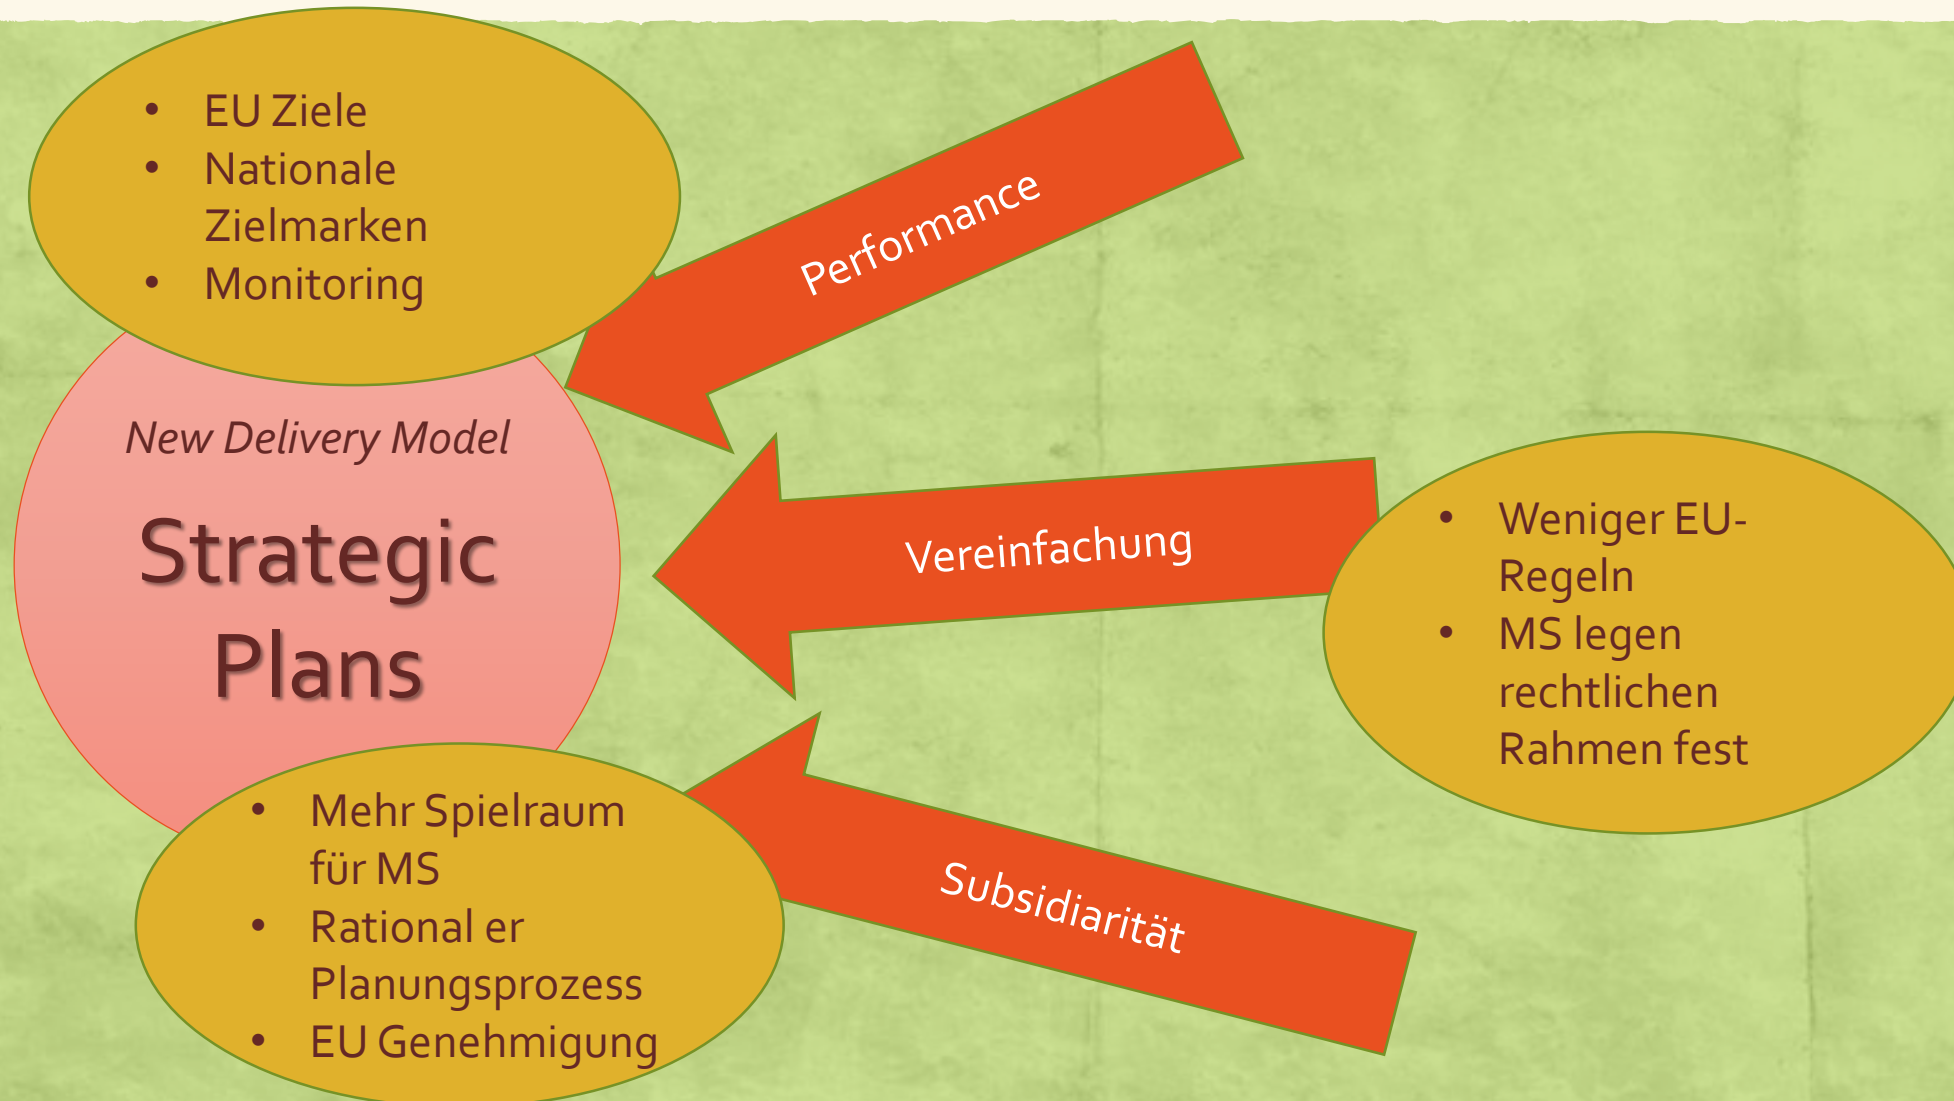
- EU Ziele
- Nationale Zielmarken
- Monitoring

Performance

New Delivery Model

Strategic Plans

Vereinfachung

- Weniger EU-Regeln
- MS legen rechtlichen Rahmen fest

- Mehr Spielraum für MS
- Rational er Planungsprozess
- EU Genehmigung

Subsidiarität